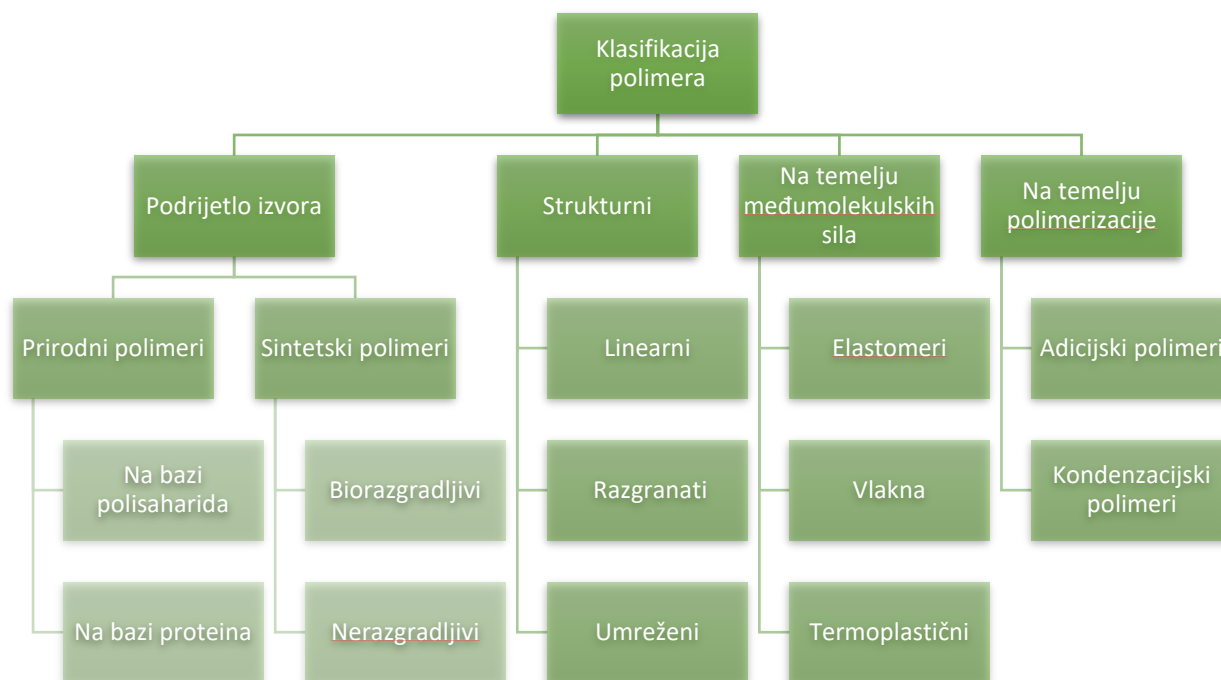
Klasifikacija polimera

Podrijetlo izvora

Prirodni polimeri

Na bazi polisaharida

Na bazi proteina

Sintetski polimeri

Biorazgradljivi

Nerazgradljivi

Strukturni

Linearni

Razgranati

Umreženi

Na temelju međumolekulskih sila

Elastomeri

Vlakna

Termoplastični

Na temelju polimerizacije

Adicijski polimeri

Kondenzacijski polimeri